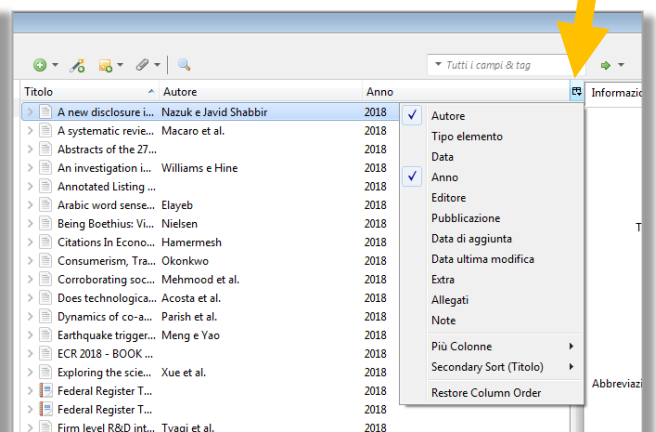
Tutti i campi & tag

| Titolo | Autore | Anno |
|---|---|---|
| A new disclosure i... | Nazuk e Javid Shabbir | 2018 |
| A systematic revie... | Macaro et al. | 2018 |
| Abstracts of the 27... | | 2018 |
| An investigation i... | Williams e Hine | 2018 |
| Annotated Listing ... | | 2018 |
| Arabic word sense... | Elayeb | 2018 |
| Being Boethius: Vi... | Nielsen | 2018 |
| Citations In Econo... | Hamermesh | 2018 |
| Consumerism, Tra... | Okonkwo | 2018 |
| Corroborating soc... | Mehmood et al. | 2018 |
| Does technologica... | Acosta et al. | 2018 |
| Dynamics of co-a... | Parish et al. | 2018 |
| Earthquake trigger... | Meng e Yao | 2018 |
| ECR 2018 - BOOK ... | | 2018 |
| Exploring the scie... | Xue et al. | 2018 |
| Federal Register T... | | 2018 |
| Federal Register T... | | 2018 |
| Firm level R&D int... | Tyagi et al. | 2018 |

Informazio

✓ Autore
Tipo elemento
Data
✓ Anno
Editore
Pubblicazione
Data di aggiunta
Data ultima modifica
Extra
Allegati
Note
Più Colonne
Secondary Sort (Titolo)
Restore Column Order

T

Abbreviazi